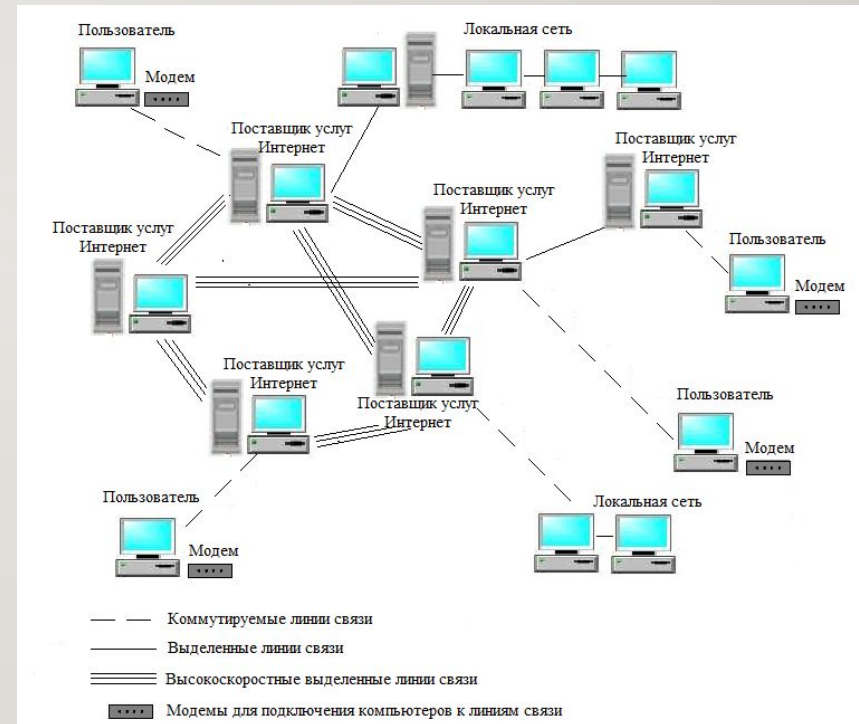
Пользователь

Модем

Локальная сеть

Поставщик услуг Интернет

Поставщик услуг Интернет

Поставщик услуг Интернет

Поставщик услуг Интернет

Пользователь

Модем

Поставщик услуг Интернет

Поставщик услуг Интернет

Пользователь

Модем

Пользователь

Модем

Локальная сеть

Коммутируемые линии связи

Выделенные линии связи

Высокоскоростные выделенные линии связи

Модемы для подключения компьютеров к линиям связи